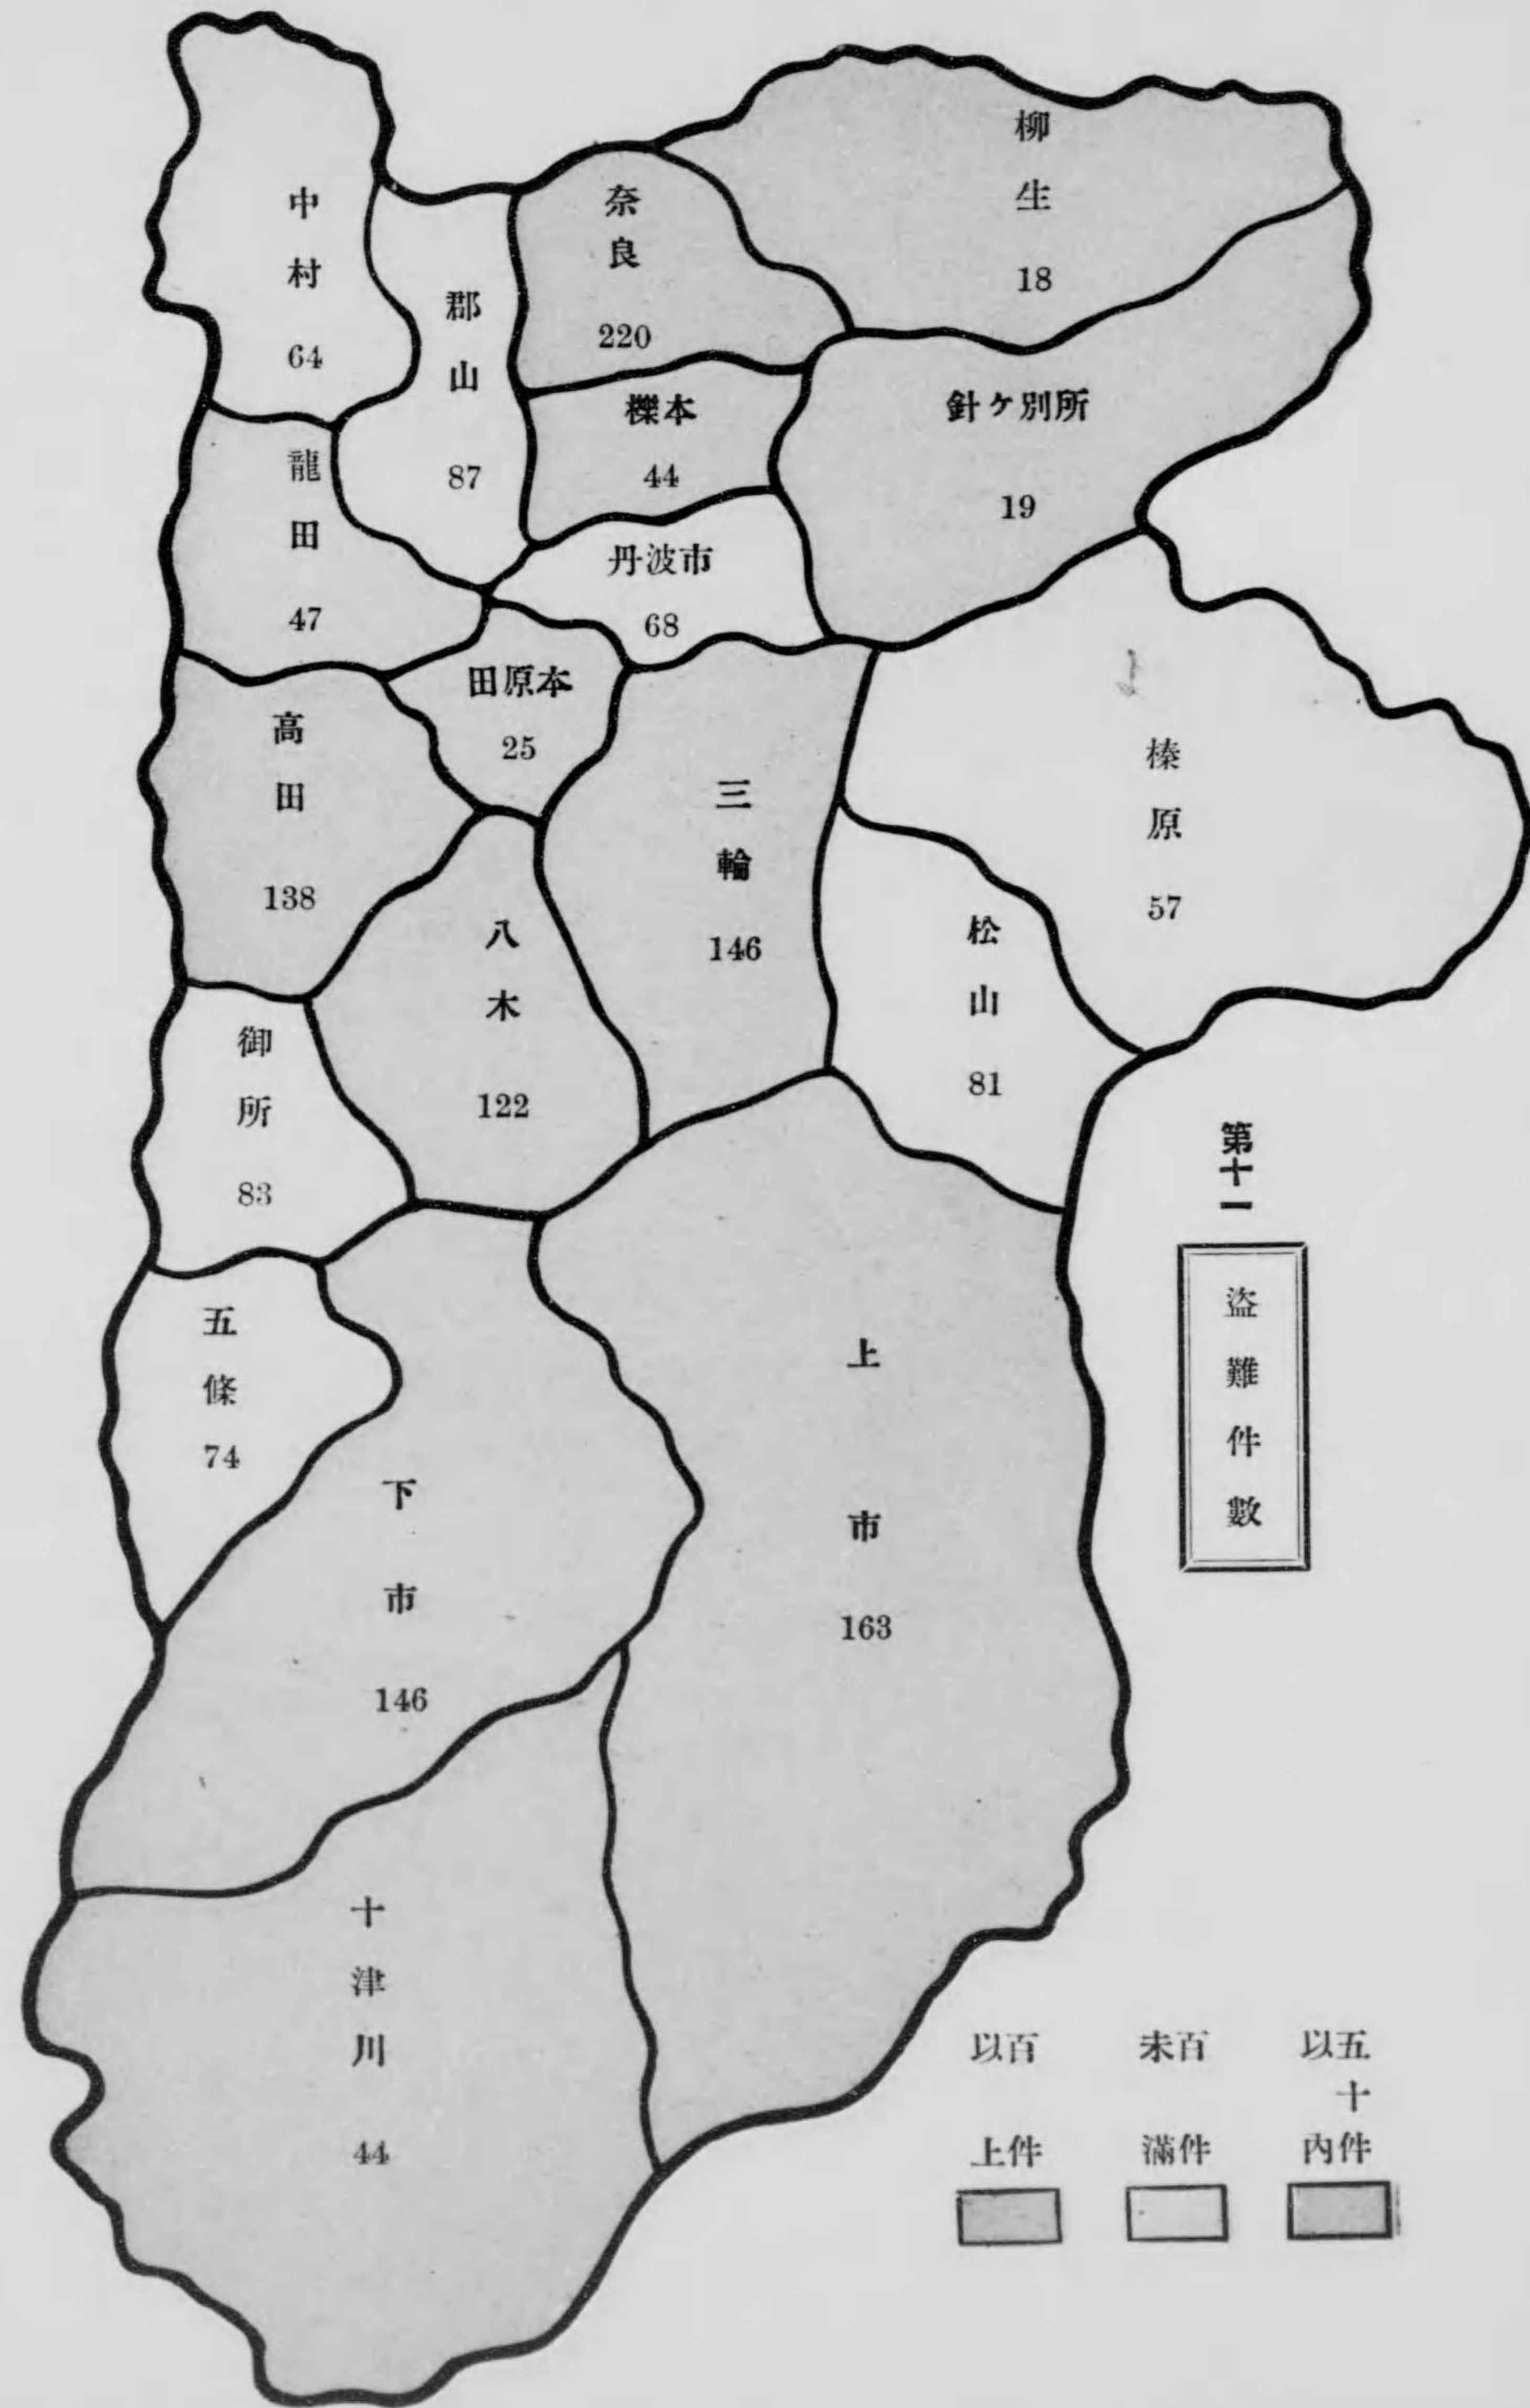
第十一

盗難件數

柳生 18

中村 64

奈良 220

郡山 87

櫟本 44

針ヶ別所 19

龍田 47

丹波市 68

田原本 25

高田 138

三輪 146

榛原 57

松山 81

八木 122

御所 83

五條 74

下市 146

上市 163

十津川 44

以百上件　未百滿件　以五十內件